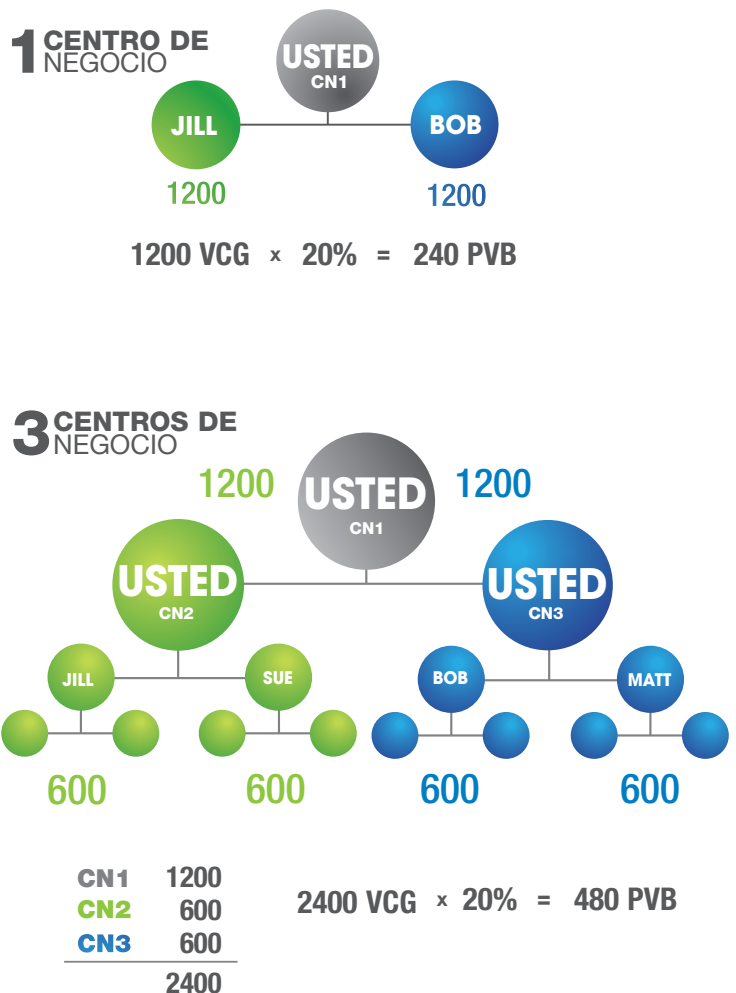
1 CENTRO DE NEGOCIO

USTED
CN1

JILL

BOB

1200

1200

1200 VCG x 20% = 240 PVB

3 CENTROS DE NEGOCIO

1200

USTED
CN1

1200

USTED
CN2

USTED
CN3

JILL

SUE

BOB

MATT

600

600

600

600

| | |
|---|---|
| CN1 | 1200 |
| CN2 | 600 |
| CN3 | 600 |
| | 2400 |

2400 VCG x 20% = 480 PVB